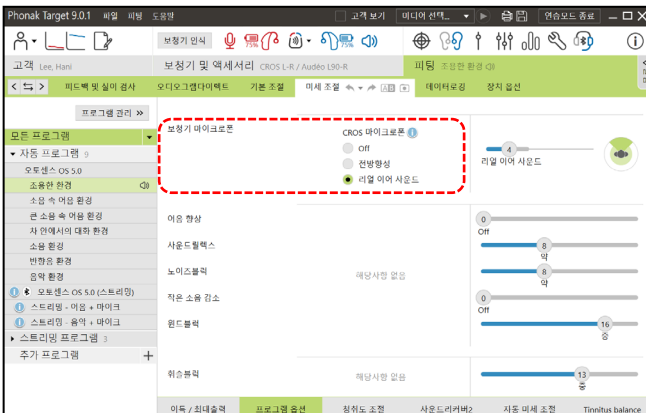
Phonak Target 9.0.1 파일 피팅 도움말

고객 보기 미디어 선택... 연습모드 종료

보청기 인식 75% 75%

고객 Lee, Hani 보청기 및 액세서리 CROS L-R / Audéo L90-R 피팅 조용한 환경

피드백 및 실이 검사 오디오그램다이렉트 기본 조절 미세 조절 데이터로깅 장치 옵션

프로그램 관리 »

모든 프로그램
▾ 자동 프로그램 9
오토센스 OS 5.0
조용한 환경
소음 속 어음 환경
큰 소음 속 어음 환경
차 안에서의 대화 환경
소음 환경
반향음 환경
음악 환경
모토센스 OS 5.0 (스트리밍)
스트리밍 - 어음 + 마이크
스트리밍 - 음악 + 마이크
▸ 스트리밍 프로그램 3
주가 프로그램 +

보청기 마이크로폰
CROS 마이크로폰
Off
전방향성
리얼 이어 사운드

4
리얼 이어 사운드

어음 향상 0 Off
사운드릴렉스 8 약
노이즈블럭 해당사항 없음 8 약
작은 소음 감소 0 Off
윈드블럭 16 중

쉬슬블럭 해당사항 없음 13 중

이득 / 최대출력 프로그램 옵션 청취도 조정 사운드리커버2 자동 미세 조정 Tinnitus balance